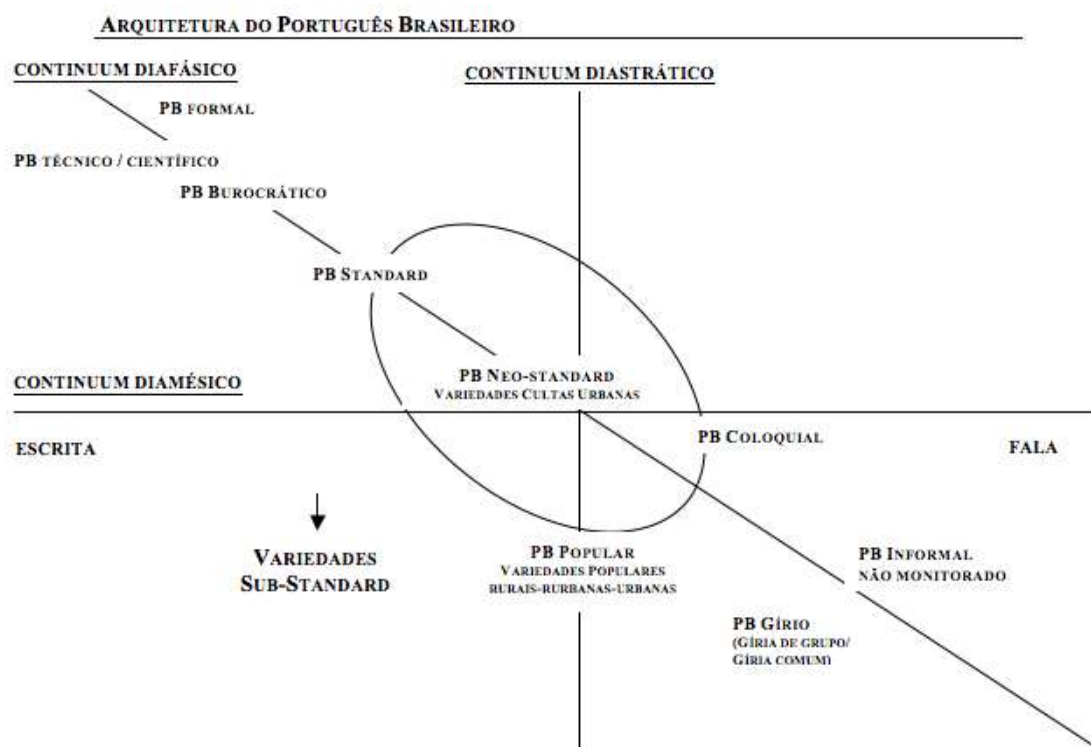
ARQUITETURA DO PORTUGUÊS BRASILEIRO

CONTINUUM DIAFÁSICO

CONTINUUM DIASTRÁTICO

PB FORMAL

PB TÉCNICO / CIENTÍFICO

PB BUROCRÁTICO

PB STANDARD

CONTINUUM DIAMÉSICO

PB NEO-STANDARD
VARIEDADES CULTAS URBANAS

ESCRITA

PB COLOQUIAL

FALA

VARIEDADES SUB-STANDARD

PB POPULAR
VARIEDADES POPULARES RURAIS-RURBANAS-URBANAS

PB INFORMAL NÃO MONITORADO

PB GÍRIO
(GÍRIA DE GRUPO/ GÍRIA COMUM)